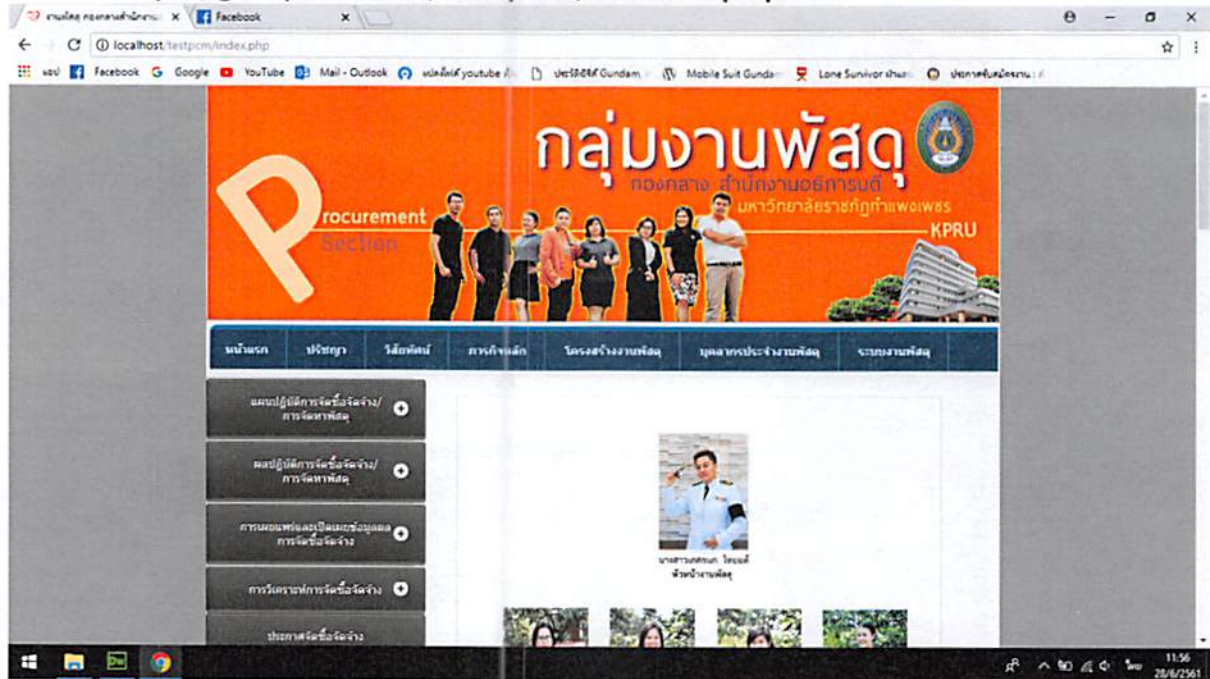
งานพัสดุ กองกลางสำนักงาน ×
Facebook ×
localhost/testpcm/index.php
แอป Facebook Google YouTube Mail - Outlook แปลงไฟล์ youtube ประวัติซีรีส์ Gundam Mobile Suit Gundam Lone Survivor ฝ่าแดน ประกาศรับสมัครงาน

กลุ่มงานพัสดุ
กองกลาง สำนักงานอธิการบดี
มหาวิทยาลัยราชภัฏกำแพงเพชร
KPRU
Procurement
Section

หน้าแรก
ปรัชญา
วิสัยทัศน์
ภารกิจหลัก
โครงสร้างงานพัสดุ
บุคลากรประจำงานพัสดุ
ระบบงานพัสดุ

แผนปฏิบัติการจัดซื้อจัดจ้าง/การจัดหาพัสดุ
ผลปฏิบัติการจัดซื้อจัดจ้าง/การจัดหาพัสดุ
การเผยแพร่และเปิดเผยข้อมูลการจัดซื้อจัดจ้าง
การวิเคราะห์การจัดซื้อจัดจ้าง
ประกาศจัดซื้อจัดจ้าง

นางสาว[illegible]
หัวหน้างานพัสดุ

11:56
28/6/2561